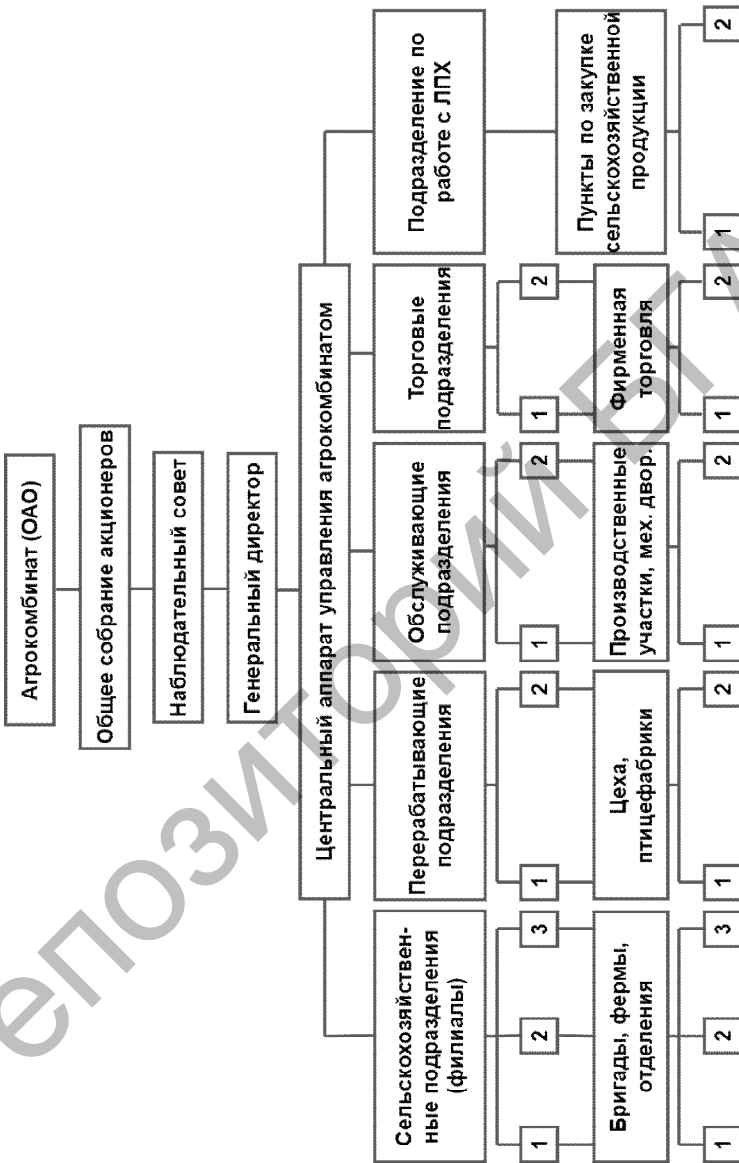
Агрокомбинат (ОАО)

Общее собрание акционеров

Наблюдательный совет

Генеральный директор

Центральный аппарат управления агрокомбинатом

Сельскохозяйственные подразделения (филиалы)

1

2

3

Бригады, фермы, отделения

1

2

3

Перерабатывающие подразделения

1

2

Цеха, птицефабрики

1

2

Обслуживающие подразделения

1

2

Производственные участки, мех. двор.

1

2

Торговые подразделения

1

2

Фирменная торговля

1

2

Подразделение по работе с ЛПХ

Пункты по закупке сельскохозяйственной продукции

1

2

Репозиторий БГ